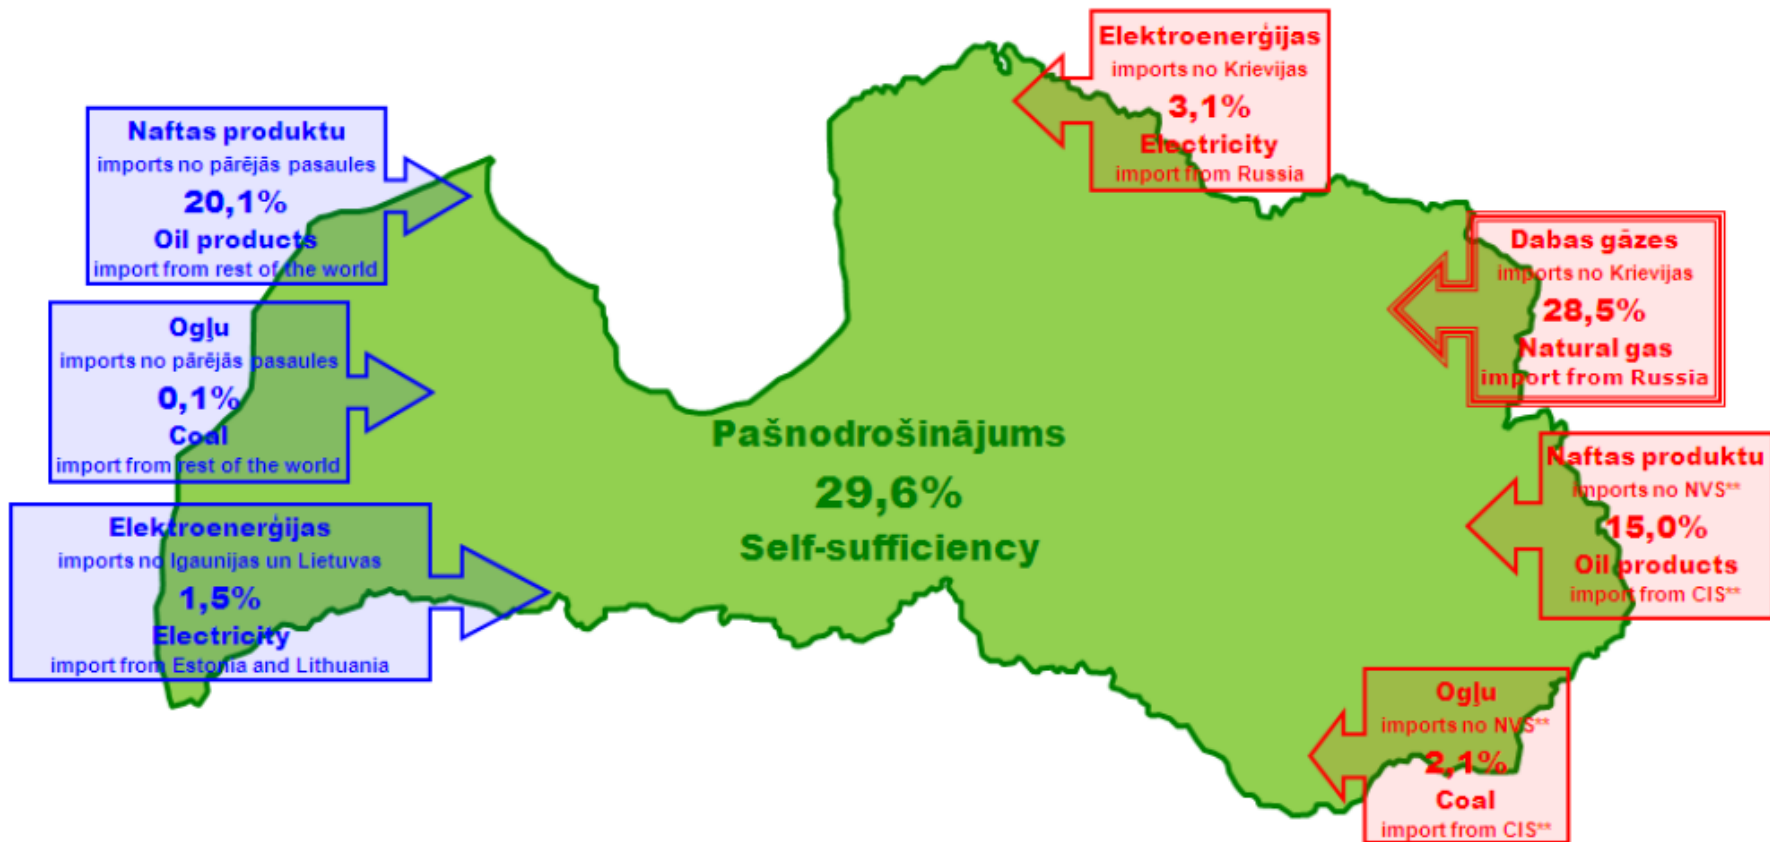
Naftas produktu
imports no pārējās pasaules
20,1%
Oil products
import from rest of the world

Ogļu
imports no pārējās pasaules
0,1%
Coal
import from rest of the world

Elektroenerģijas
imports no Igaunijas un Lietuvas
1,5%
Electricity
import from Estonia and Lithuania

Elektroenerģijas
imports no Krievijas
3,1%
Electricity
import from Russia

Dabas gāzes
imports no Krievijas
28,5%
Natural gas
import from Russia

Pašnodrošinājums
29,6%
Self-sufficiency

Naftas produktu
imports no NVS**
15,0%
Oil products
import from CIS**

Ogļu
imports no NVS**
2,1%
Coal
import from CIS**